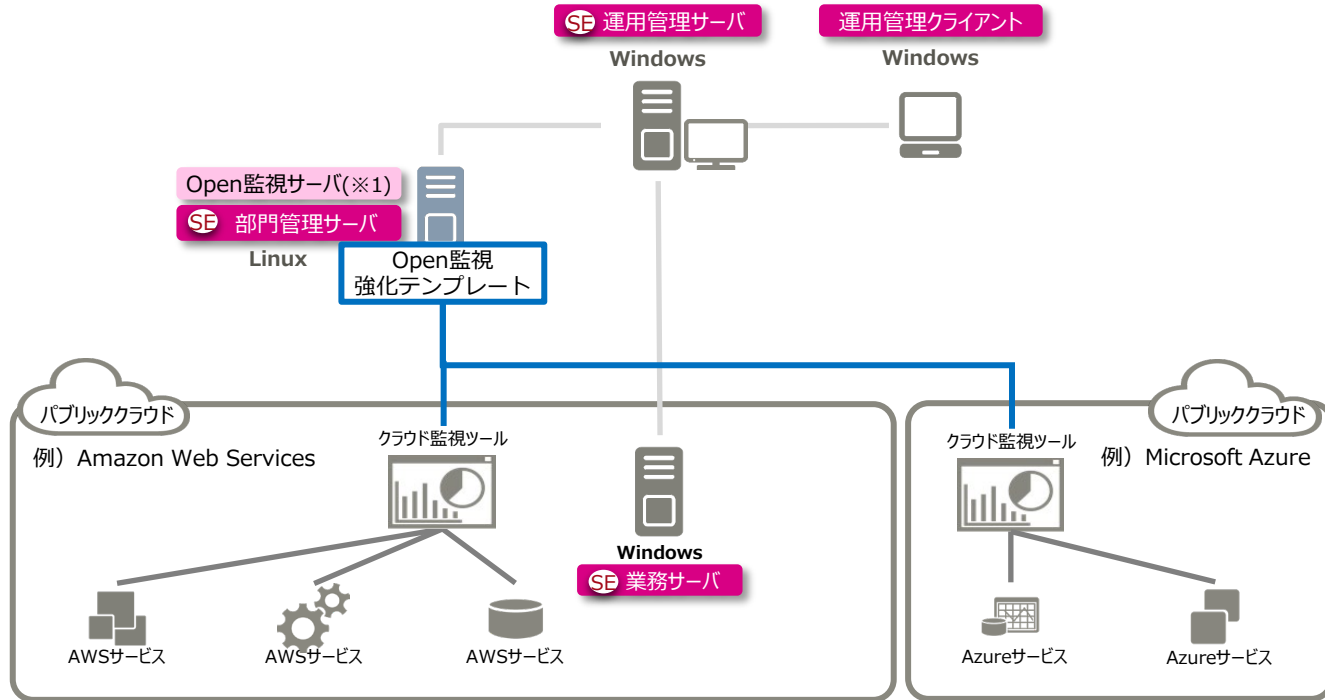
SE 運用管理サーバ
Windows

運用管理クライアント
Windows

Open監視サーバ(※1)
SE 部門管理サーバ
Linux

Open監視
強化テンプレート

パブリッククラウド
例）Amazon Web Services
クラウド監視ツール

Windows
SE 業務サーバ

AWSサービス
AWSサービス
AWSサービス

パブリッククラウド
クラウド監視ツール
例）Microsoft Azure

Azureサービス
Azureサービス